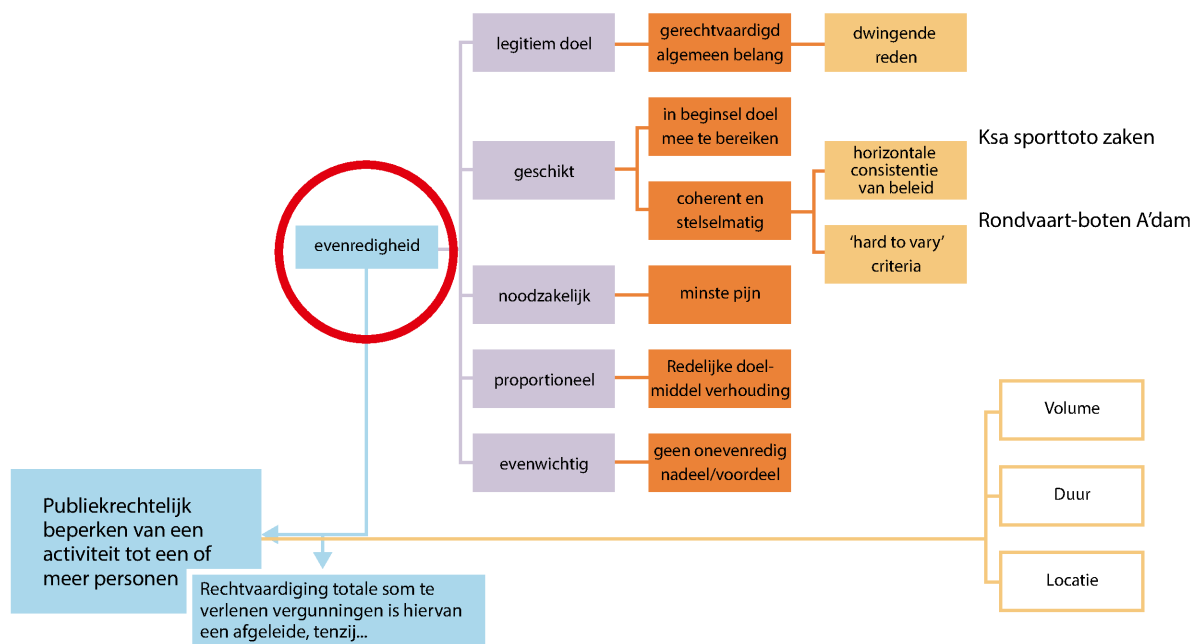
evenredigheid

legitiem doel

gerechtvaardigd algemeen belang

dwingende reden

geschikt

in beginsel doel mee te bereiken

coherent en stelselmatig

horizontale consistentie van beleid

Ksa sporttoto zaken

'hard to vary' criteria

Rondvaart-boten A'dam

noodzakelijk

minste pijn

proportioneel

Redelijke doel-middel verhouding

evenwichtig

geen onevenredig nadeel/voordeel

Publiekrechtelijk beperken van een activiteit tot een of meer personen

Rechtvaardiging totale som te verlenen vergunningen is hiervan een afgeleide, tenzij...

Volume

Duur

Locatie